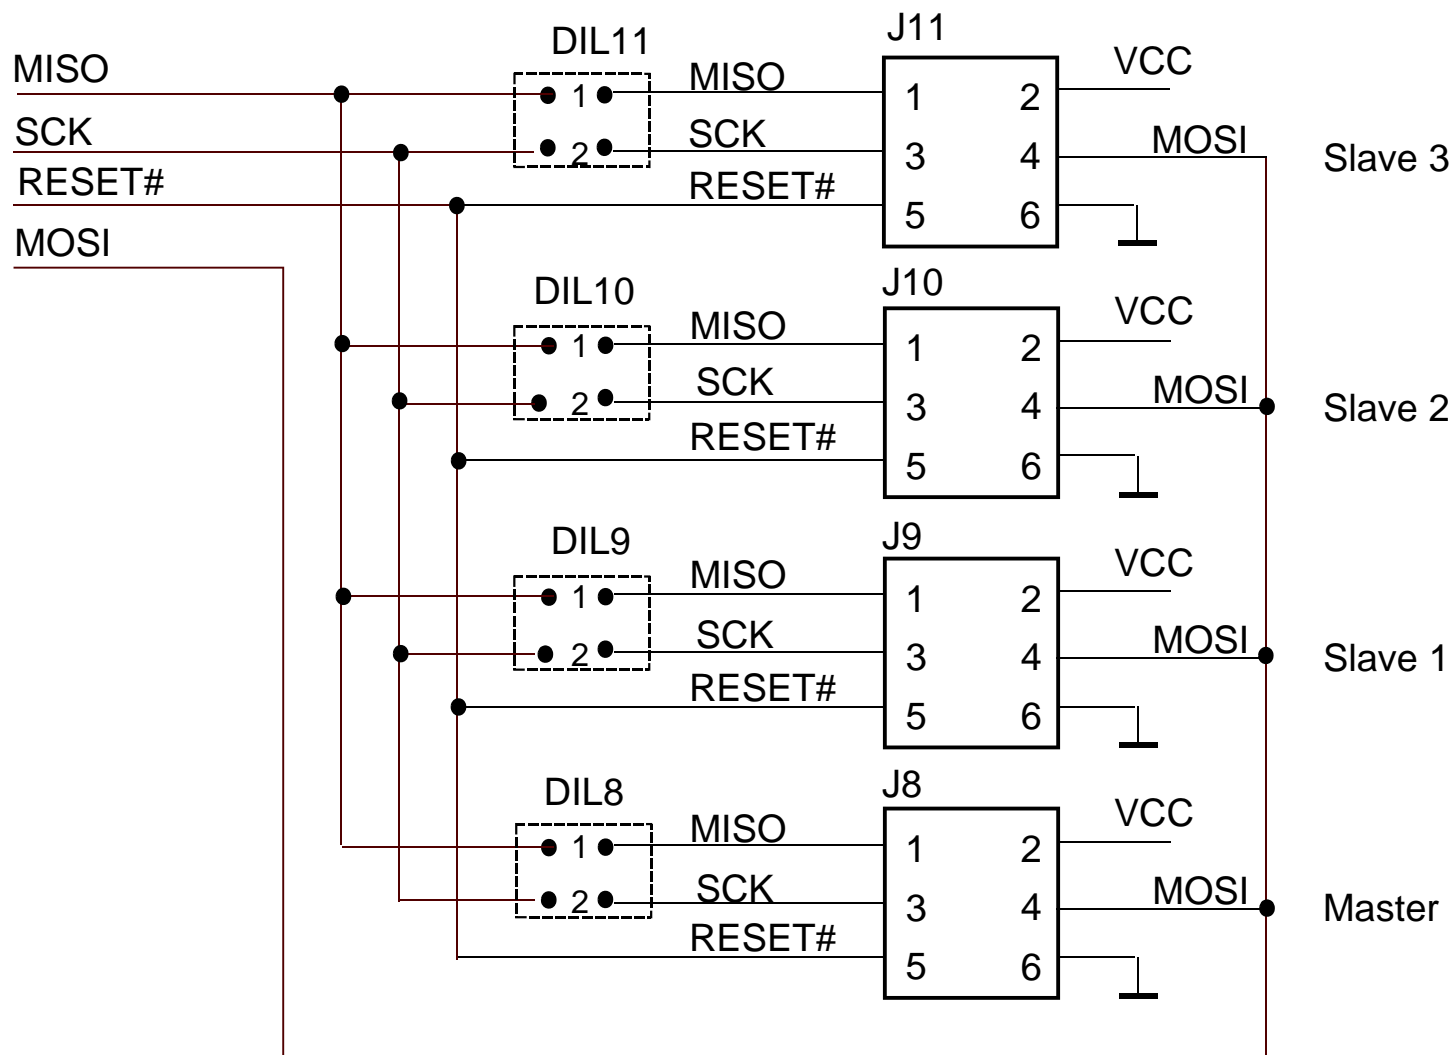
MISO
SCK
RESET#
MOSI

DIL11
1
2
J11
MISO
SCK
RESET#
1 2
3 4
5 6
VCC
MOSI
Slave 3

DIL10
1
2
J10
MISO
SCK
RESET#
1 2
3 4
5 6
VCC
MOSI
Slave 2

DIL9
1
2
J9
MISO
SCK
RESET#
1 2
3 4
5 6
VCC
MOSI
Slave 1

DIL8
1
2
J8
MISO
SCK
RESET#
1 2
3 4
5 6
VCC
MOSI
Master